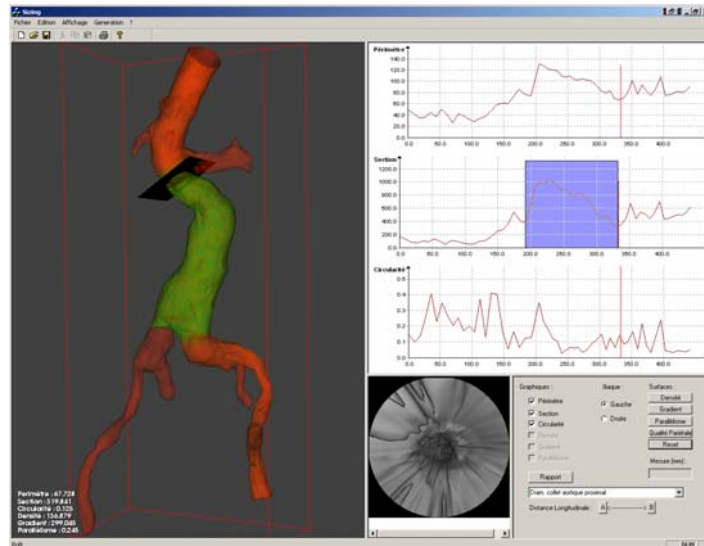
Sizing

Fichier Edition Affichage Generation ?

Périmètre
140.0
120.0
100.0
80.0
60.0
40.0
20.0
0.0
0.0 50.0 100.0 150.0 200.0 250.0 300.0 350.0 400.0

Section
1200.0
1000.0
800.0
600.0
400.0
200.0
0.0
0.0 50.0 100.0 150.0 200.0 250.0 300.0 350.0 400.0

Circularité
0.6
0.5
0.4
0.3
0.2
0.1
0.0
0.0 50.0 100.0 150.0 200.0 250.0 300.0 350.0 400.0

Graphiques :
Périmètre
Section
Circularité
Densité
Gradient
Parallélisme

Rapport

Iliaque :
Gauche
Droite

Surfaces :
Densité
Gradient
Parallélisme
Qualité Parallélisé
Reset

Mesure (mm) :

Diam. collet aortique proximal

Distance Longitudinale A B

Perimètre : 67.728
Section : 319.841
Circularité : 0.126
Densité : 136.879
Gradient : 299.045
Parallélisme : 0.245